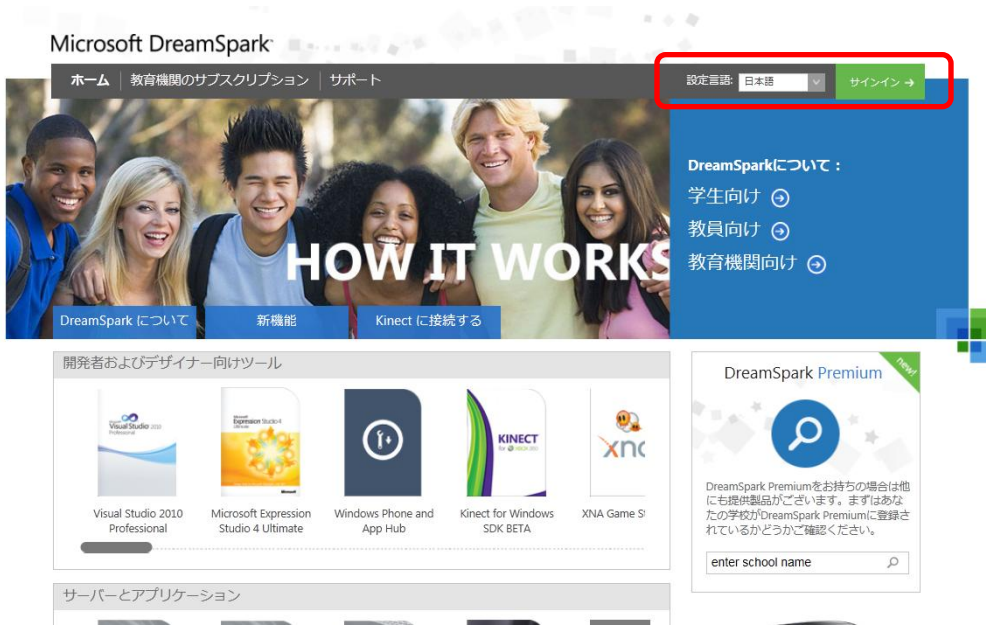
Microsoft DreamSpark

ホーム | 教育機関のサブスクリプション | サポート

設定言語: 日本語 サインイン →

HOW IT WORKS

DreamSparkについて：
学生向け
教員向け
教育機関向け

DreamSpark について | 新機能 | Kinect に接続する

開発者およびデザイナー向けツール

Visual Studio 2010 Professional

Microsoft Expression Studio 4 Ultimate

Windows Phone and App Hub

KINECT

Kinect for Windows SDK BETA

XNA Game St

DreamSpark Premium

new!

DreamSpark Premiumをお持ちの場合は他にも提供製品がございます。まずはあなたの学校がDreamSpark Premiumに登録されているかどうかご確認ください。

enter school name

サーバーとアプリケーション